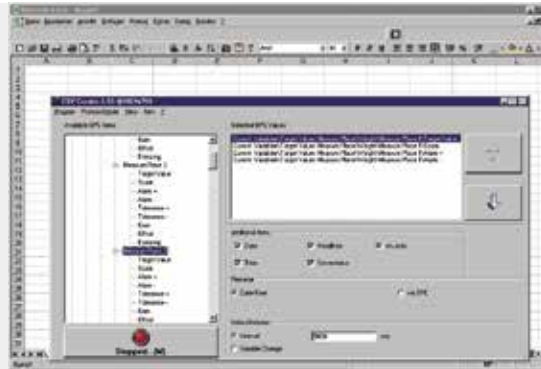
Datei Bearbeiten Ansicht Einfügen Format Extras Daten Fenster ?

Arial

CSV Creator 3.33 @REMOTE

Available OPC Items

Selected OPC Values

Istwert
Minus
Einlesung
Messure Place 2
Target Value
Scale
Alarm +
Alarm -
Tolerance +
Tolerance -
Error
Minus
Einlesung
Measure Place 3
Target Value
Scale
Alarm +
Alarm -
Tolerance +
Tolerance -
Error
Minus

Additional Items

Date
Time
Stop
Stopped - [M]